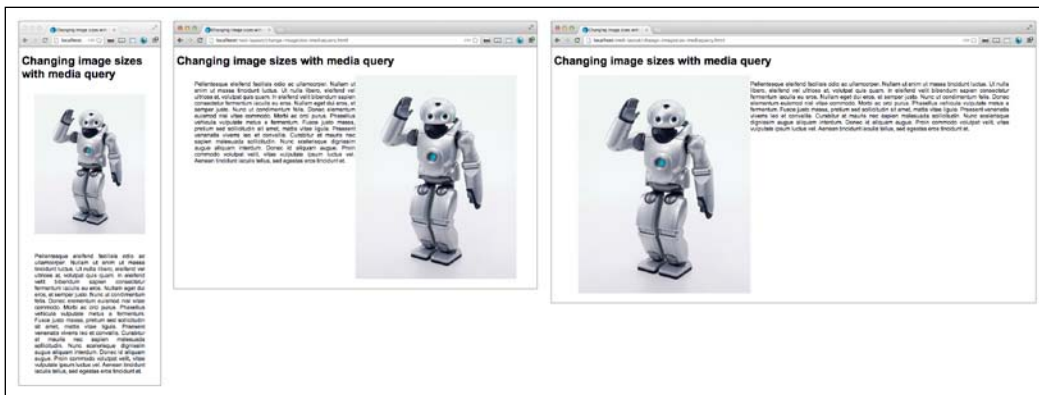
Changing image sizes with media query

Pellentesque eleifend facilisis odio ac ullamcorper. Nullam ut enim ut massa tincidunt luctus. Ut nulla libero, eleifend vel ultrices at, volutpat quis quam. In eleifend velit bibendum sapien consectetur fermentum iaculis eu eros. Nullam eget dui eros, at semper justo. Nunc ut condimentum felis. Donec elementum euismod nisl vitae commodo. Morbi ac orci purus. Phasellus vehicula vulputate metus a fermentum. Fusce justo massa, pretium sed sollicitudin sit amet, mattis vitae ligula. Praesent venenatis viverra leo et convallis. Curabitur at mauris nec sapien malesuada sollicitudin. Nunc scelerisque dignissim augue aliquam interdum. Donec id aliquam augue. Proin commodo volutpat velit, vitae vulputate ipsum luctus vel. Aenean tincidunt iaculis tellus, sed egestas eros tincidunt et.

Changing image sizes with media query

Pellentesque eleifend facilisis odio ac ullamcorper. Nullam ut enim ut massa tincidunt luctus. Ut nulla libero, eleifend vel ultrices at, volutpat quis quam. In eleifend velit bibendum sapien consectetur fermentum iaculis eu eros. Nullam eget dui eros, at semper justo. Nunc ut condimentum felis. Donec elementum euismod nisl vitae commodo. Morbi ac orci purus. Phasellus vehicula vulputate metus a fermentum. Fusce justo massa, pretium sed sollicitudin sit amet, mattis vitae ligula. Praesent venenatis viverra leo et convallis. Curabitur at mauris nec sapien malesuada sollicitudin. Nunc scelerisque dignissim augue aliquam interdum. Donec id aliquam augue. Proin commodo volutpat velit, vitae vulputate ipsum luctus vel. Aenean tincidunt iaculis tellus, sed egestas eros tincidunt et.

Changing image sizes with media query

Pellentesque eleifend facilisis odio ac ullamcorper. Nullam ut enim ut massa tincidunt luctus. Ut nulla libero, eleifend vel ultrices at, volutpat quis quam. In eleifend velit bibendum sapien consectetur fermentum iaculis eu eros. Nullam eget dui eros, at semper justo. Nunc ut condimentum felis. Donec elementum euismod nisl vitae commodo. Morbi ac orci purus. Phasellus vehicula vulputate metus a fermentum. Fusce justo massa, pretium sed sollicitudin sit amet, mattis vitae ligula. Praesent venenatis viverra leo et convallis. Curabitur at mauris nec sapien malesuada sollicitudin. Nunc scelerisque dignissim augue aliquam interdum. Donec id aliquam augue. Proin commodo volutpat velit, vitae vulputate ipsum luctus vel. Aenean tincidunt iaculis tellus, sed egestas eros tincidunt et.